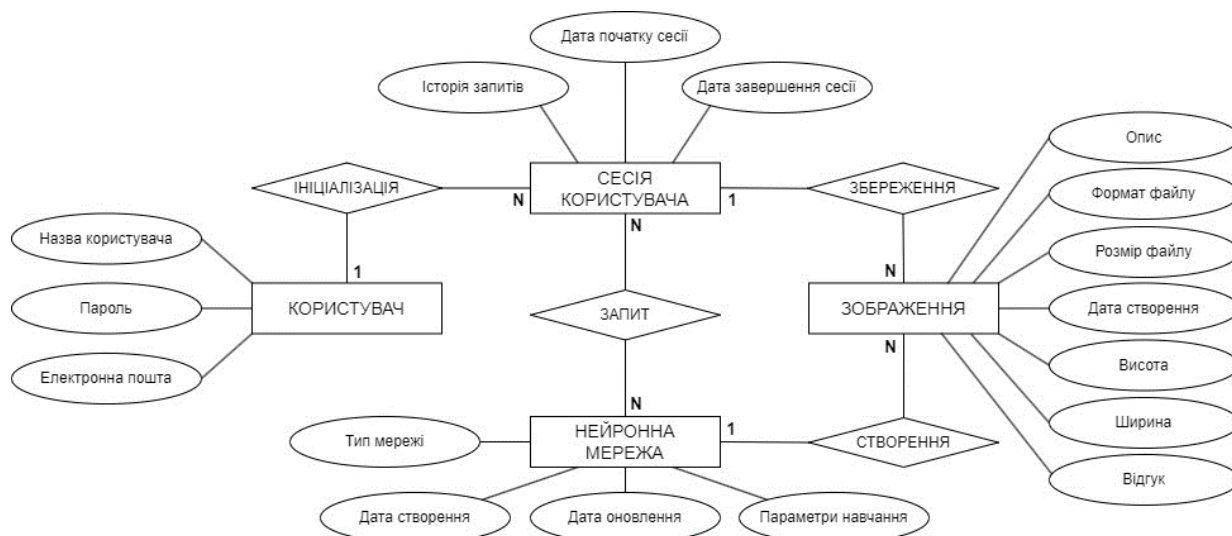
Дата початку сесії

Історія запитів

Дата завершення сесії

Опис

ІНІЦІАЛІЗАЦІЯ

N

СЕСІЯ КОРИСТУВАЧА

1

ЗБЕРЕЖЕННЯ

Формат файлу

N

Назва користувача

Розмір файлу

1

N

Пароль

КОРИСТУВАЧ

ЗАПИТ

ЗОБРАЖЕННЯ

Дата створення

N

Електронна пошта

Висота

N

Ширина

Тип мережі

НЕЙРОННА МЕРЕЖА

1

СТВОРЕННЯ

Відгук

Дата створення

Дата оновлення

Параметри навчання